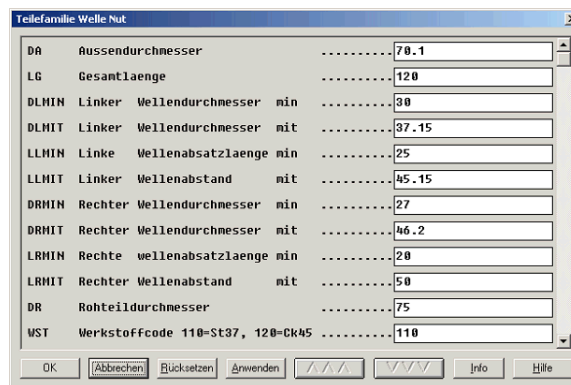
Teilefamilie Welle Nut

DA Aussendurchmesser .......... 70.1
LG Gesamtlaenge .......... 120
DLMIN Linker Wellendurchmesser min .......... 30
DLMIT Linker Wellendurchmesser mit .......... 37.15
LLMIN Linke Wellenabsatzlaenge min .......... 25
LLMIT Linker Wellenabstand mit .......... 45.15
DRMIN Rechter Wellendurchmesser min .......... 27
DRMIT Rechter Wellendurchmesser mit .......... 46.2
LRMIN Rechte wellenabsatzlaenge min .......... 20
LRMIT Rechter Wellenabstand mit .......... 50
DR Rohteildurchmesser .......... 75
WST Werkstoffcode 110=St37, 120=Ck45 .......... 110

OK | Abbrechen | Rücksetzen | Anwenden | /\ /\ /\ | \/ \/ \/ | Info | Hilfe